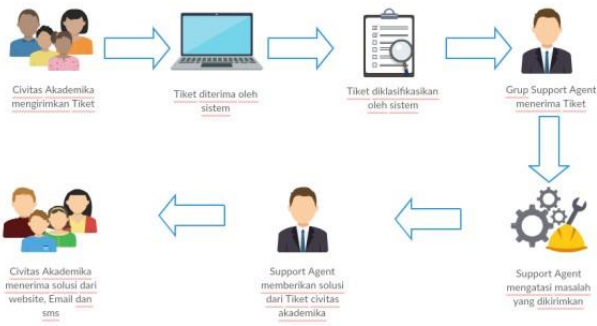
Civitas Akademika mengirimkan Tiket

Tiket diterima oleh sistem

Tiket diklasifikasikan oleh sistem

Grup Support Agent menerima Tiket

Support Agent mengatasi masalah yang dikirimkan

Support Agent memberikan solusi dari Tiket civitas akademika

Civitas Akademika menerima solusi dari website, Email dan sms